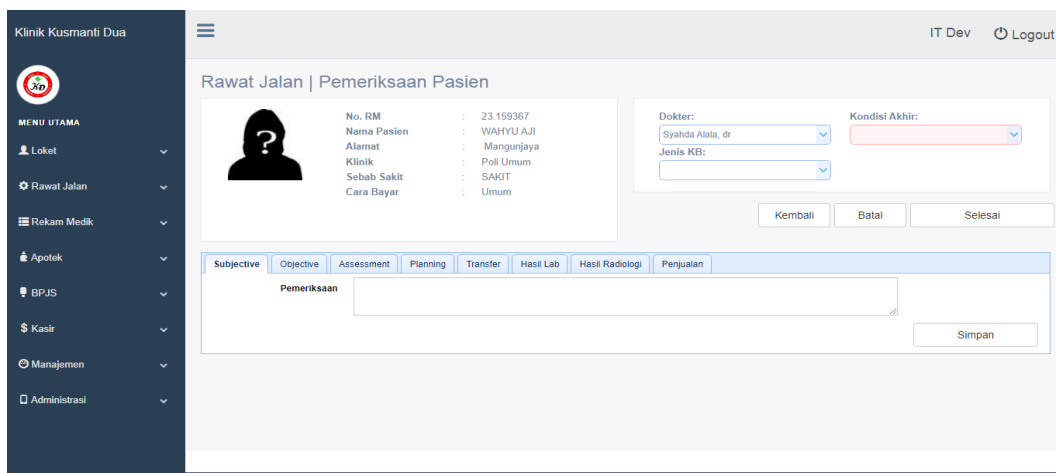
Klinik Kusmanti Dua

IT Dev Logout

MENU UTAMA
Loket
Rawat Jalan
Rekam Medik
Apotek
BPJS
Kasir
Manajemen
Administrasi

Rawat Jalan | Pemeriksaan Pasien

| No. RM | : 23.159367 |
|---|---|
| Nama Pasien | : WAHYU AJI |
| Alamat | : Mangunjaya |
| Klinik | : Poli Umum |
| Sebab Sakit | : SAKIT |
| Cara Bayar | : Umum |

Dokter:
Syahda Alala, dr
Kondisi Akhir:
Jenis KB:

Kembali Batal Selesai

Subjective Objective Assessment Planning Transfer Hasil Lab Hasil Radiologi Penjualan

Pemeriksaan

Simpan